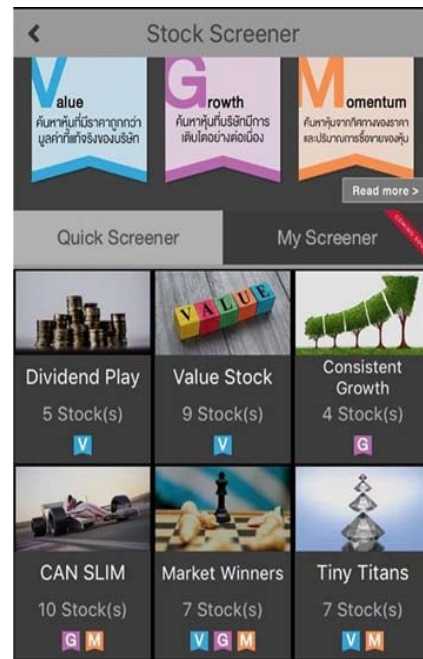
<

Stock Screener

Value
ค้นหาหุ้นที่มีราคาถูกกว่ามูลค่าที่แท้จริงของบริษัท

Growth
ค้นหาหุ้นที่บริษัทมีการเติบโตอย่างต่อเนื่อง

Momentum
ค้นหาหุ้นจากทิศทางของราคาและปริมาณการซื้อขายของหุ้น

Read more >

Quick Screener

My Screener

COMING SOON

VALUE

Dividend Play
5 Stock(s)
V

Value Stock
9 Stock(s)
V

Consistent Growth
4 Stock(s)
G

CAN SLIM
10 Stock(s)
G M

Market Winners
7 Stock(s)
V G M

Tiny Titans
7 Stock(s)
V M